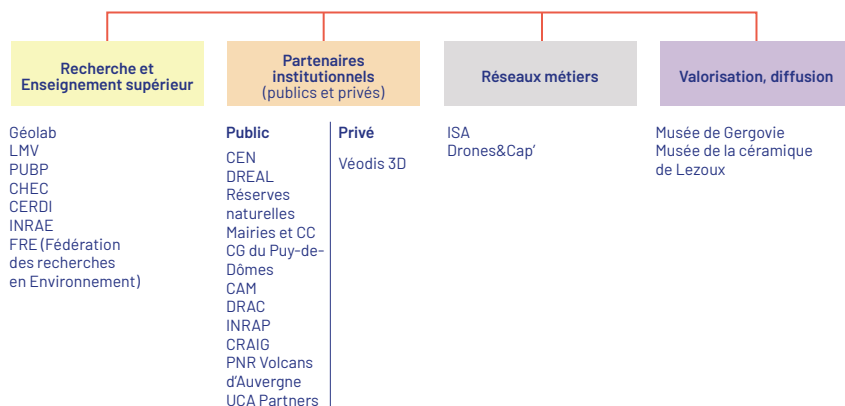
Recherche et Enseignement supérieur

Géolab
LMV
PUBP
CHEC
CERDI
INRAE
FRE (Fédération des recherches en Environnement)

Partenaires institutionnels (publics et privés)

Public
CEN
DREAL
Réserves naturelles
Mairies et CC
CG du Puy-de-Dômes
CAM
DRAC
INRAP
CRAIG
PNR Volcans d'Auvergne
UCA Partners

Privé
Véodis 3D

Réseaux métiers

ISA
Drones&Cap'

Valorisation, diffusion

Musée de Gergovie
Musée de la céramique de Lezoux